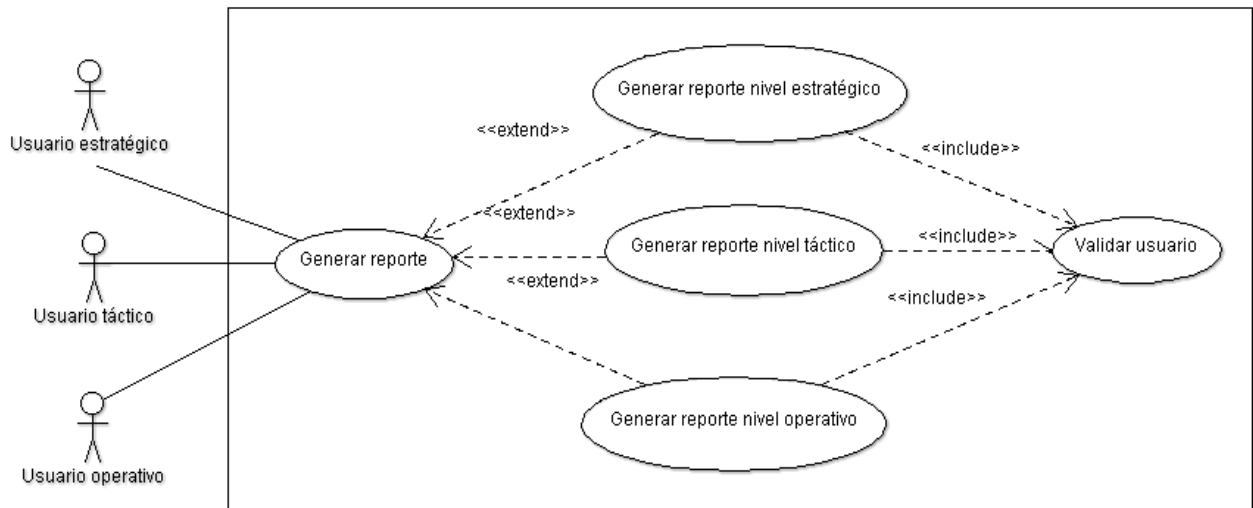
Usuario estratégico

Usuario táctico

Usuario operativo

Generar reporte nivel estratégico

<<extend>>

<<include>>

<<extend>>

Generar reporte nivel táctico

<<include>>

Validar usuario

Generar reporte

<<extend>>

<<include>>

Generar reporte nivel operativo